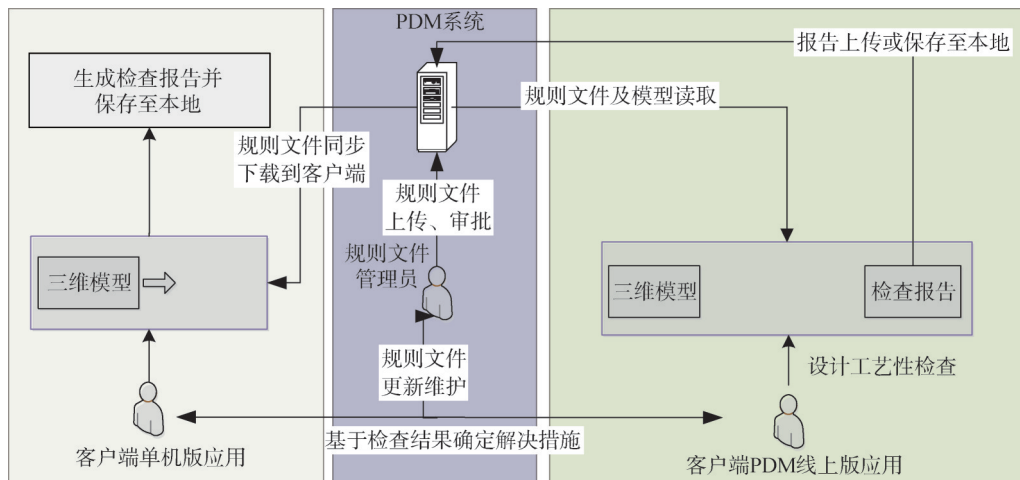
PDM系统

报告上传或保存至本地

生成检查报告并保存至本地

规则文件及模型读取

规则文件同步下载到客户端

规则文件上传、审批

规则文件管理员

三维模型

三维模型

检查报告

设计工艺性检查

规则文件更新维护

基于检查结果确定解决措施

客户端单机版应用

客户端PDM线上版应用